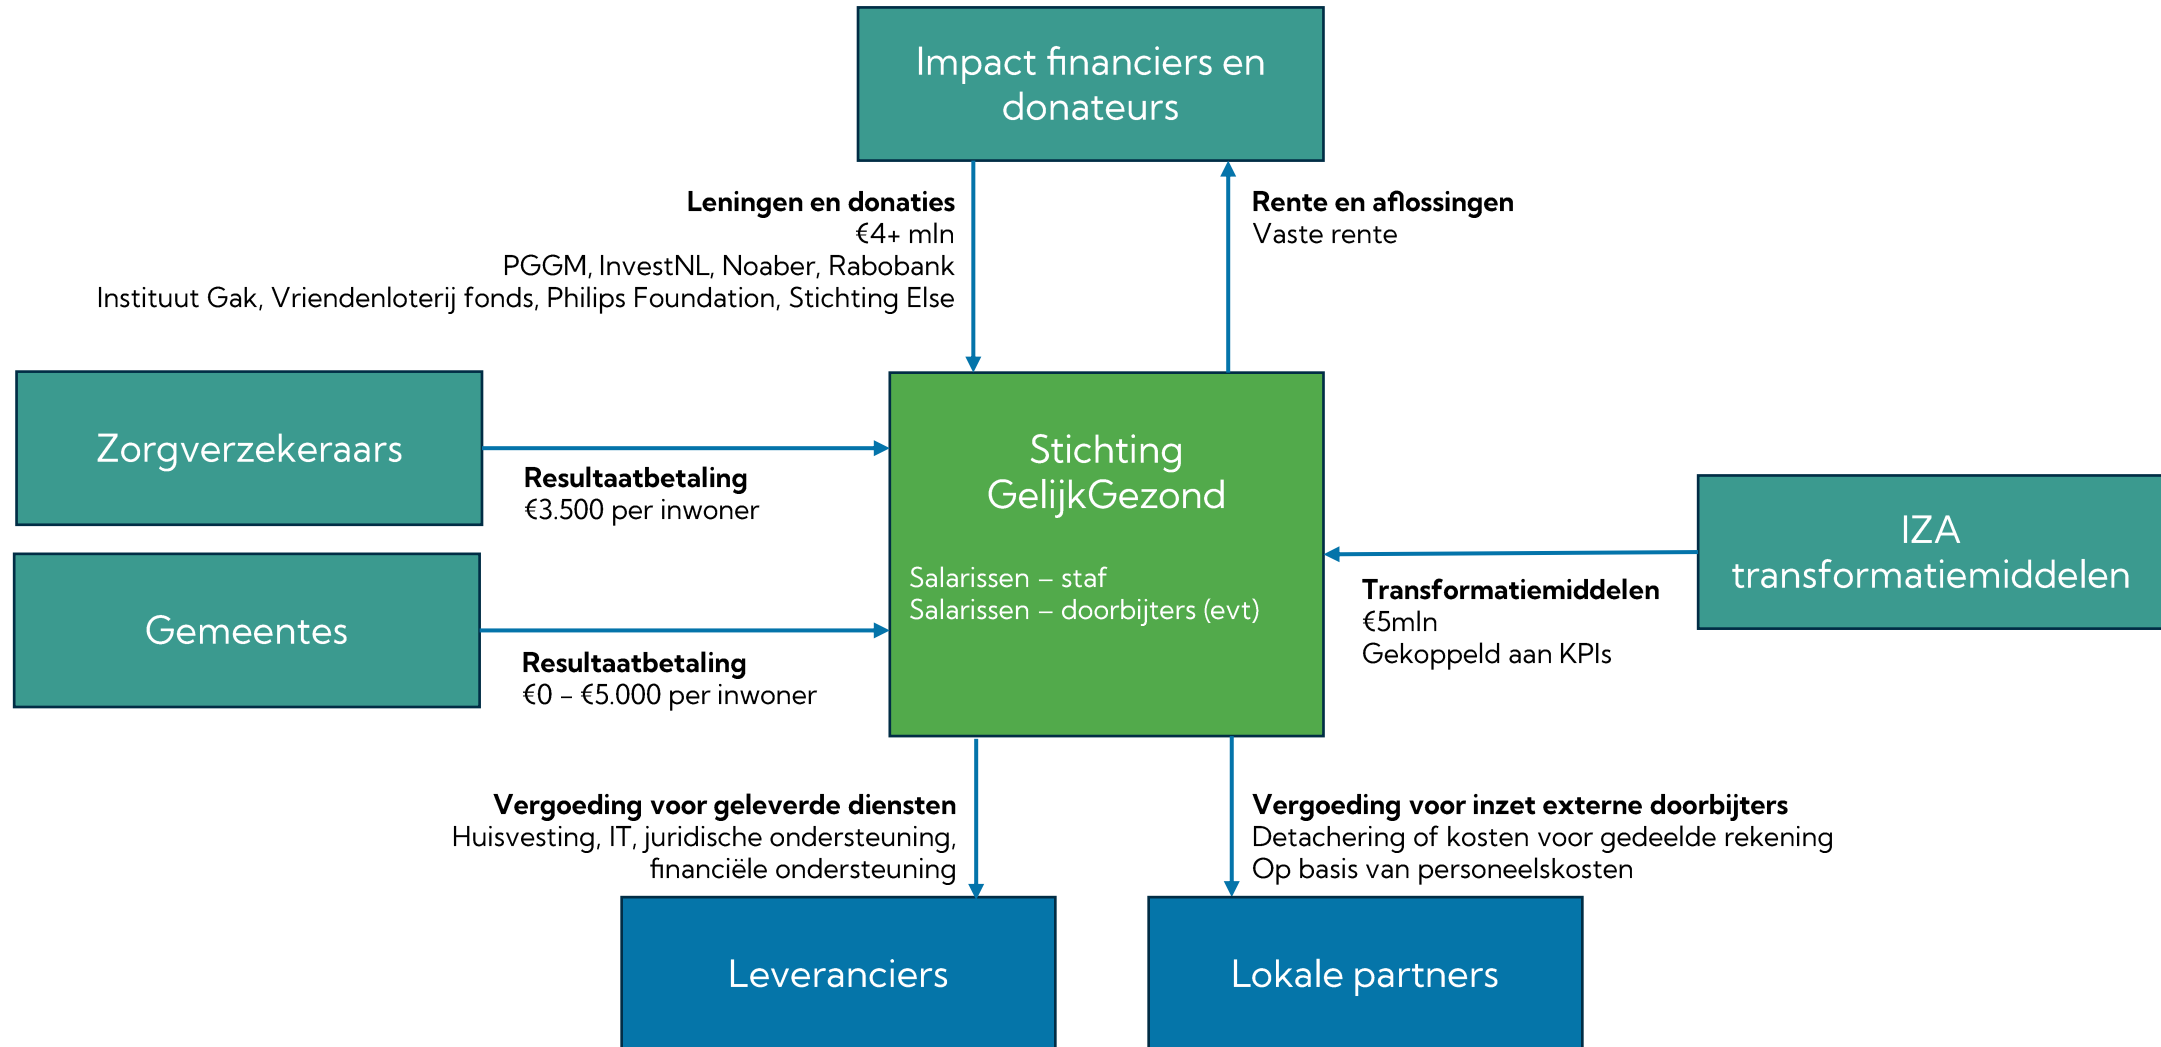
Impact financiers en donateurs

Leningen en donaties
€4+ mln
PGGM, InvestNL, Noaber, Rabobank
Instituut Gak, Vriendenloterij fonds, Philips Foundation, Stichting Else

Rente en aflossingen
Vaste rente

Zorgverzekeraars

Resultaatbetaling
€3.500 per inwoner

Gemeentes

Resultaatbetaling
€0 – €5.000 per inwoner

Stichting GelijkGezond

Salarissen – staf
Salarissen – doorbijters (evt)

IZA transformatiemiddelen

Transformatiemiddelen
€5mln
Gekoppeld aan KPIs

Vergoeding voor geleverde diensten
Huisvesting, IT, juridische ondersteuning, financiële ondersteuning

Vergoeding voor inzet externe doorbijters
Detachering of kosten voor gedeelde rekening
Op basis van personeelskosten

Leveranciers

Lokale partners